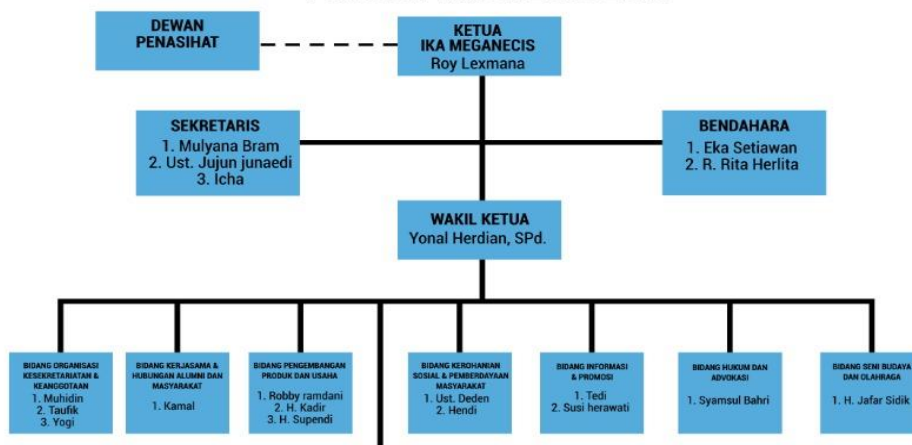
DEWAN PENASIHAT

KETUA
IKA MEGANECIS
Roy Lexmana

SEKRETARIS
1. Mulyana Bram
2. Ust. Jujun junaedi
3. Icha

BENDAHARA
1. Eka Setiawan
2. R. Rita Herlita

WAKIL KETUA
Yonal Herdian, SPd.

BIDANG ORGANISASI KESEKRETARIATAN & KEANGGOTAAN
1. Muhidin
2. Taufik
3. Yogi

BIDANG KERJASAMA & HUBUNGAN ALUMNI DAN MASYARAKAT
1. Kamal

BIDANG PENGEMBANGAN PRODUK DAN USAHA
1. Robby ramdani
2. H. Kadir
3. H. Supendi

BIDANG KEROHANIAN SOSIAL & PEMBERDAYAAN MASYARAKAT
1. Ust. Deden
2. Hendi

BIDANG INFORMASI & PROMOSI
1. Tedi
2. Susi herawati

BIDANG HUKUM DAN ADVOKASI
1. Syamsul Bahri

BIDANG SENI BUDAYA DAN OLAHRAGA
1. H. Jafar Sidik